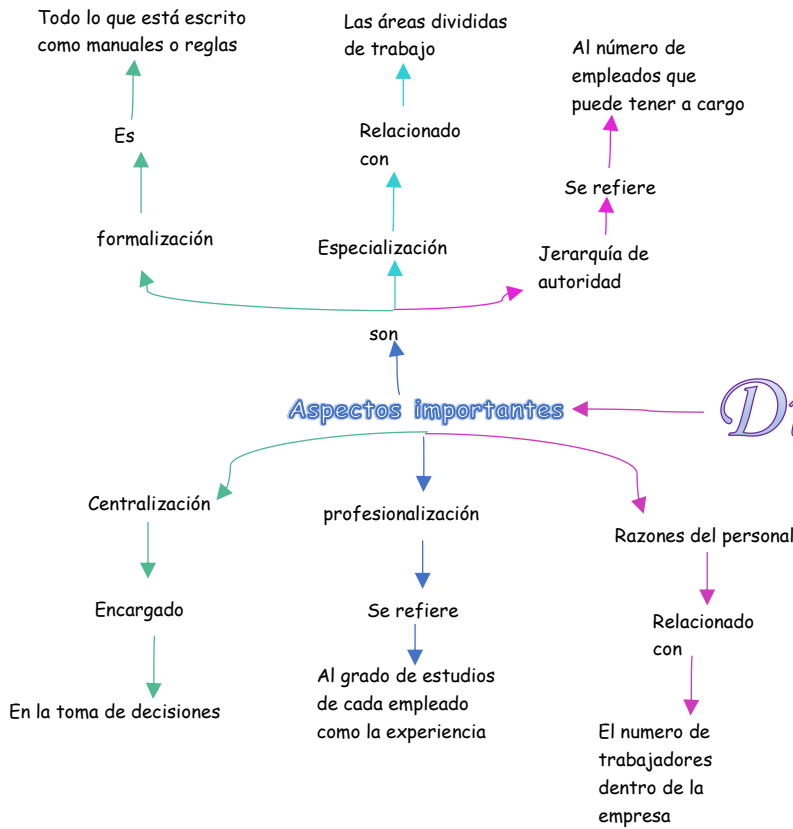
Todo lo que está escrito como manuales o reglas

Es

formalización

Las áreas divididas de trabajo

Relacionado con

Especialización

Al número de empleados que puede tener a cargo

Se refiere

Jerarquía de autoridad

son

Aspectos importantes

D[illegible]

Centralización

Encargado

En la toma de decisiones

profesionalización

Se refiere

Al grado de estudios de cada empleado como la experiencia

Razones del personal

Relacionado con

El numero de trabajadores dentro de la empresa